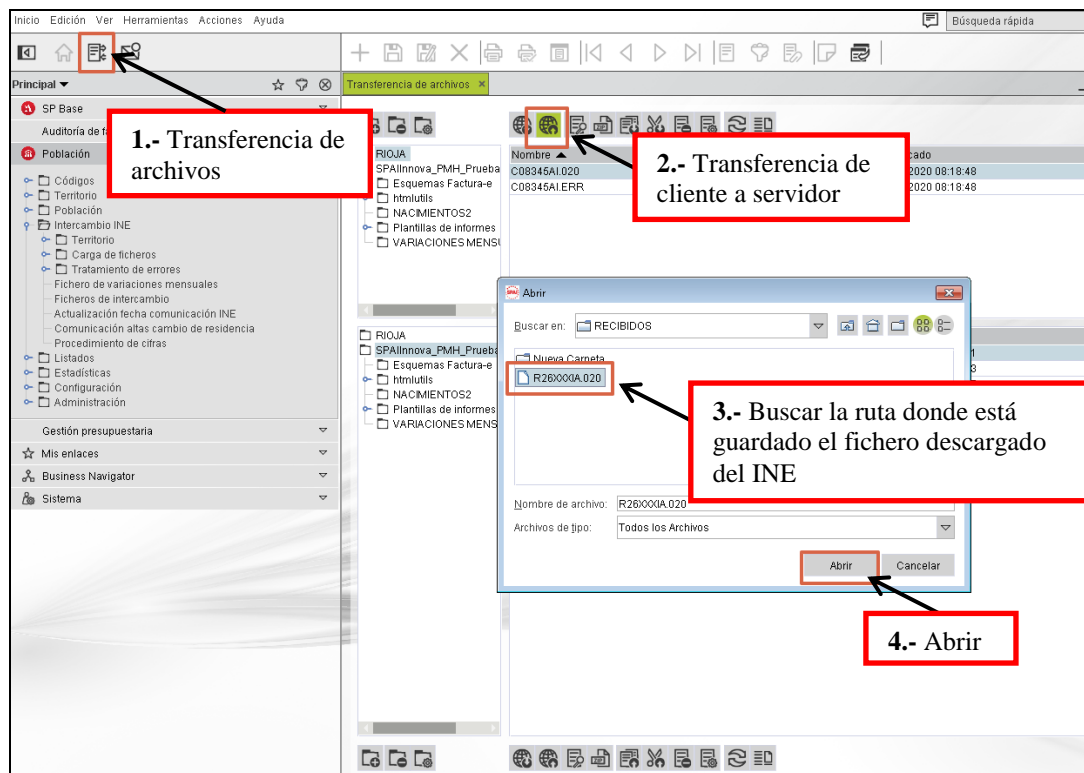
Inicio Edición Ver Herramientas Acciones Ayuda

Búsqueda rápida

Principal

SP Base

Auditoría de f

Población

Códigos
Territorio
Población
Intercambio INE
Territorio
Carga de ficheros
Tratamiento de errores
Fichero de variaciones mensuales
Ficheros de intercambio
Actualización fecha comunicación INE
Comunicación altas cambio de residencia
Procedimiento de cifras
Listados
Estadísticas
Configuración
Administración

Gestión presupuestaria

Mis enlaces

Business Navigator

Sistema

1.- Transferencia de archivos

Transferencia de archivos

RIOJA
SPAIInnova_PMH_Prueba
Esquemas Factura-e
htmlutils
NACIMIENTOS2
Plantillas de informes
VARIACIONES MENSU

Nombre
C08345AI.020
C08345AI.ERR

cado
2020 08:18:48
2020 08:18:48

2.- Transferencia de cliente a servidor

RIOJA
SPAIInnova_PMH_Prueba
Esquemas Factura-e
htmlutils
NACIMIENTOS2
Plantillas de informes
VARIACIONES MENS

Abrir

Buscar en: RECIBIDOS

Nueva Carpeta
R26XXXIA.020

3.- Buscar la ruta donde está guardado el fichero descargado del INE

Nombre de archivo: R26XXXIA.020

Archivos de tipo: Todos los Archivos

Abrir Cancelar

4.- Abrir